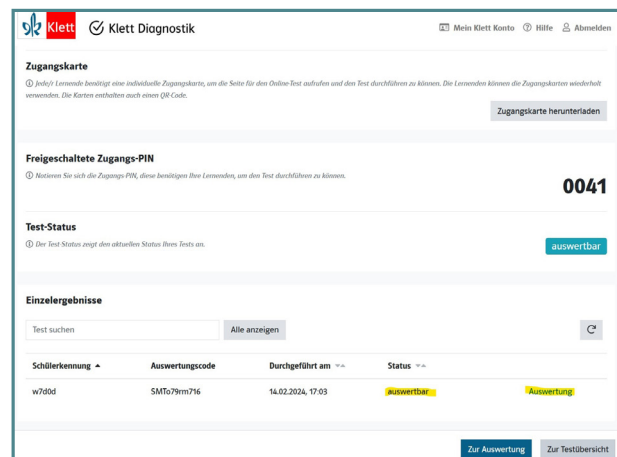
Klett Klett Diagnostik

Mein Klett Konto Hilfe Abmelden

Zugangskarte

ⓘ Jede/r Lernende benötigt eine individuelle Zugangskarte, um die Seite für den Online-Test aufrufen und den Test durchführen zu können. Die Lernenden können die Zugangskarten wiederholt verwenden. Die Karten enthalten auch einen QR Code.

Zugangskarte herunterladen

Freigeschaltete Zugangs-PIN

ⓘ Notieren Sie sich die Zugangs-PIN, diese benötigen Ihre Lernenden, um den Test durchführen zu können.

0041

Test-Status

ⓘ Der Test-Status zeigt den aktuellen Status Ihres Tests an.

auswertbar

Einzelergebnisse

Test suchen

Alle anzeigen

| Schülerkennung | Auswertungscode | Durchgeführt am | Status | |
|---|---|---|---|---|
| w7d0d | SMTo79rm716 | 14.02.2024, 17:03 | auswertbar | Auswertung |

Zur Auswertung Zur Testübersicht